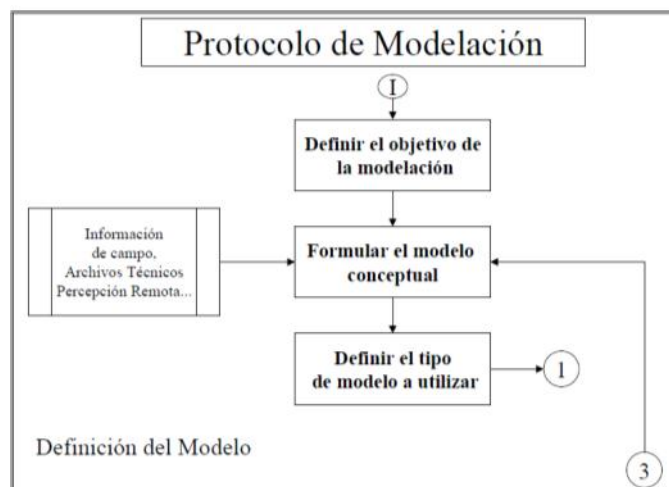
Protocolo de Modelación

I

Definir el objetivo de la modelación

Información de campo, Archivos Técnicos Percepción Remota...

Formular el modelo conceptual

Definir el tipo de modelo a utilizar

1

Definición del Modelo

3